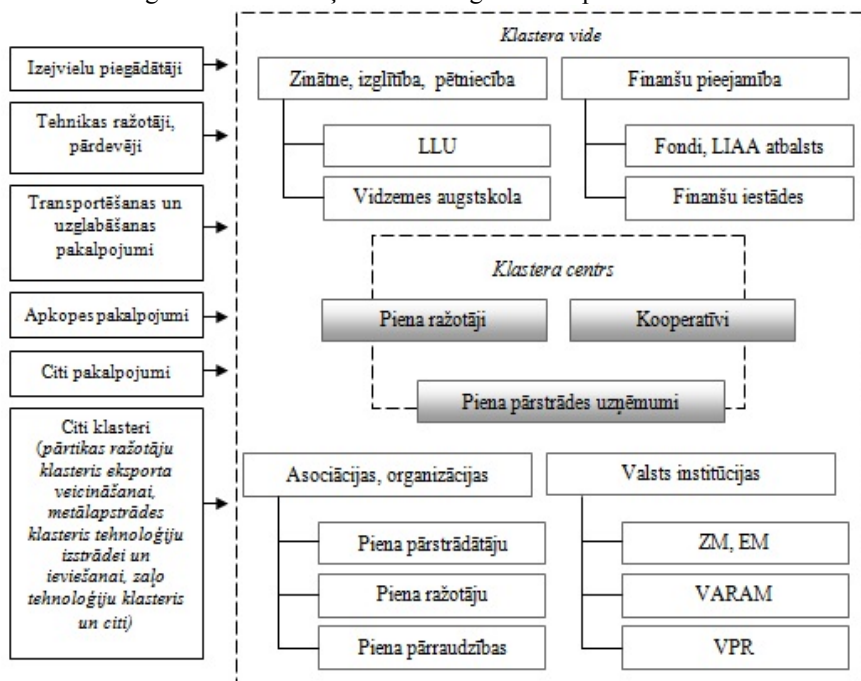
Izejvielu piegādātāji

Tehnikas ražotāji, pārdevēji

Transportēšanas un uzglabāšanas pakalpojumi

Apkopes pakalpojumi

Citi pakalpojumi

Citi klasteri (pārtikas ražotāju klasteris eksporta veicināšanai, metālapstrādes klasteris tehnoloģiju izstrādei un ieviešanai, zaļo tehnoloģiju klasteris un citi)

Klastera vide

Zinātne, izglītība, pētniecība

LLU

Vidzemes augstskola

Finanšu pieejamība

Fondi, LIAA atbalsts

Finanšu iestādes

Klastera centrs

Piena ražotāji

Kooperatīvi

Piena pārstrādes uzņēmumi

Asociācijas, organizācijas

Piena pārstrādātāju

Piena ražotāju

Piena pārraudzības

Valsts institūcijas

ZM, EM

VARAM

VPR